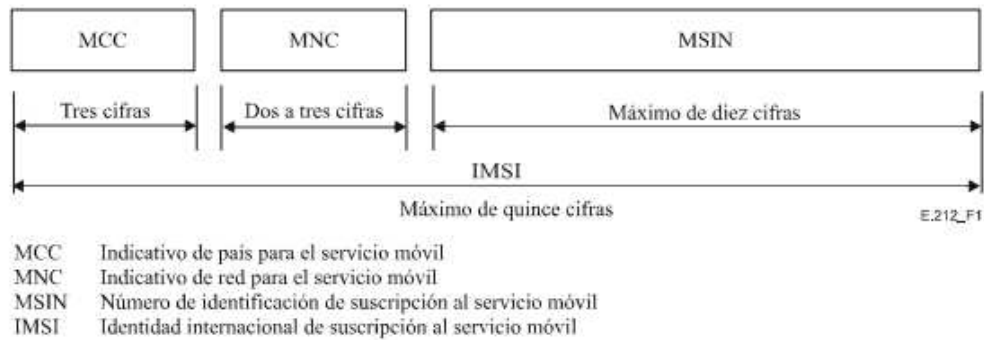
MCC MNC MSIN

Tres cifras

Dos a tres cifras

Máximo de diez cifras

IMSI

Máximo de quince cifras

E.212_F1

MCC Indicativo de país para el servicio móvil
MNC Indicativo de red para el servicio móvil
MSIN Número de identificación de suscripción al servicio móvil
IMSI Identidad internacional de suscripción al servicio móvil